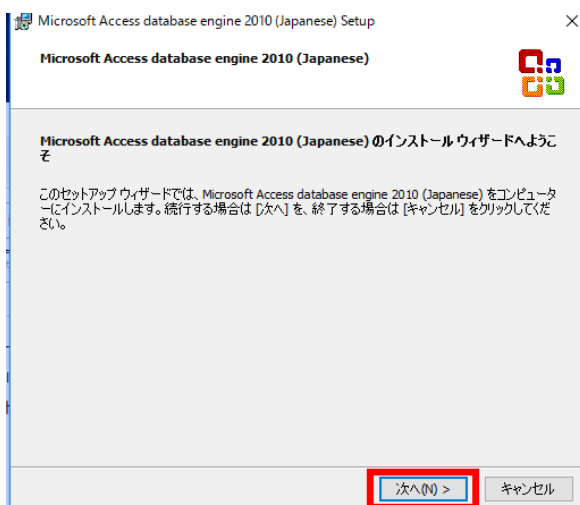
Microsoft Access database engine 2010 (Japanese) Setup

×

Microsoft Access database engine 2010 (Japanese)

Microsoft Access database engine 2010 (Japanese) のインストール ウィザードへようこそ

このセットアップ ウィザードでは、Microsoft Access database engine 2010 (Japanese) をコンピューターにインストールします。続行する場合は [次へ] を、終了する場合は [キャンセル] をクリックしてください。

次へ(N) >

キャンセル